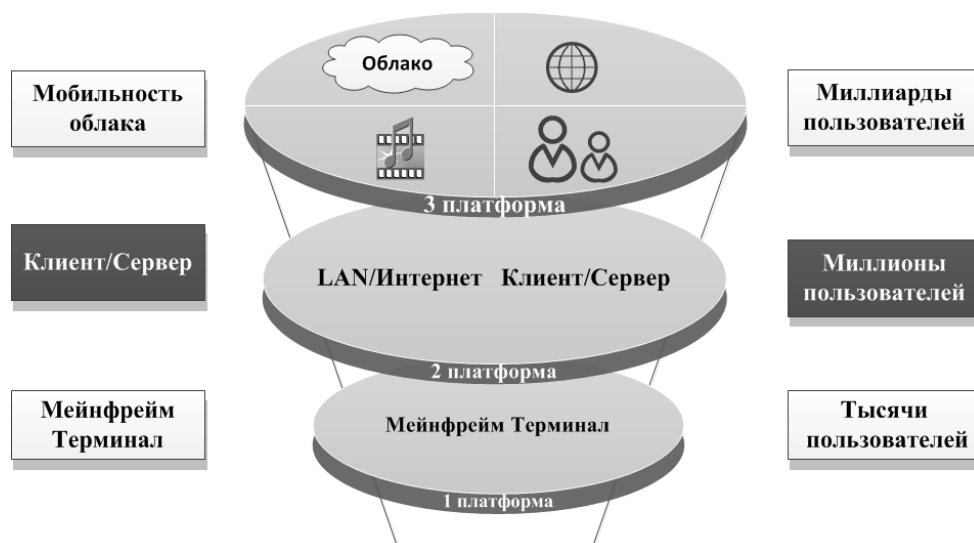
Облако

Мобильность облака

Миллиарды пользователей

3 платформа

Клиент/Сервер

LAN/Интернет Клиент/Сервер

Миллионы пользователей

2 платформа

Мейнфрейм Терминал

Мейнфрейм Терминал

Тысячи пользователей

1 платформа